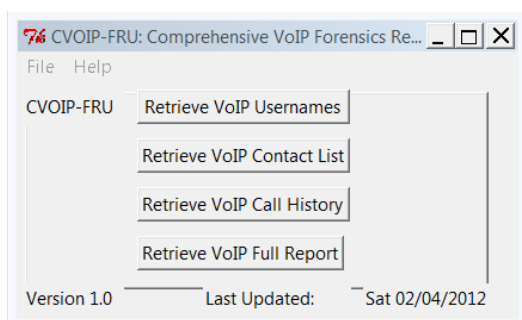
CVOIP-FRU: Comprehensive VoIP Forensics Re...

File Help

CVOIP-FRU

Retrieve VoIP Usernames

Retrieve VoIP Contact List

Retrieve VoIP Call History

Retrieve VoIP Full Report

Version 1.0 Last Updated: Sat 02/04/2012